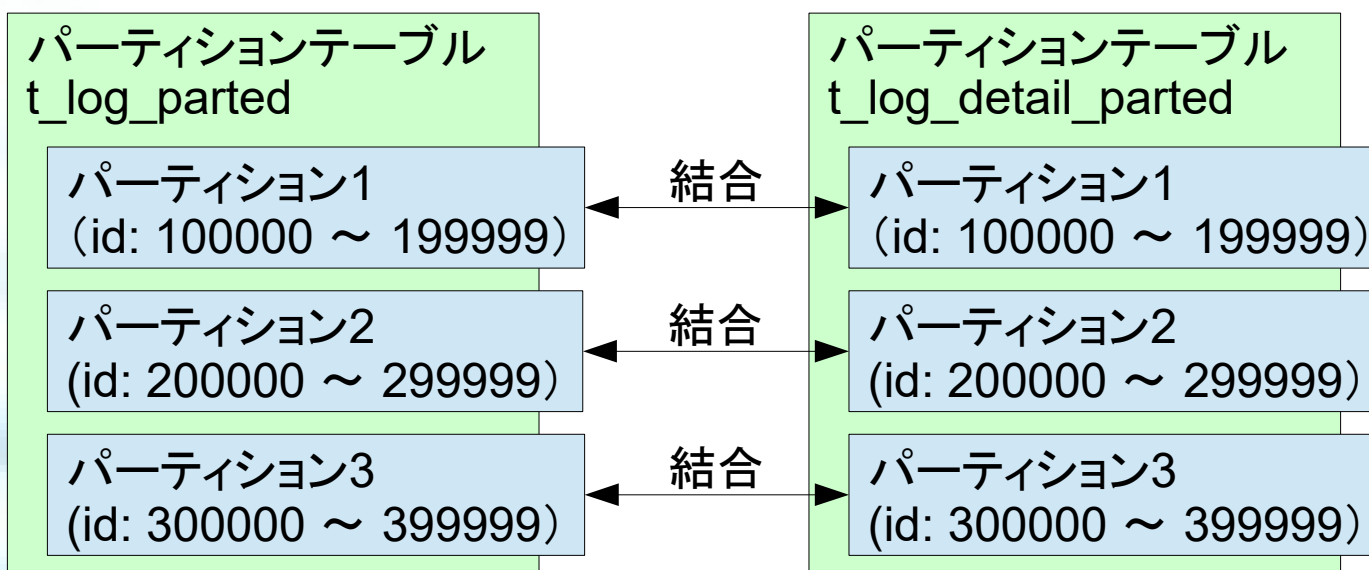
パーティションテーブル
t_log_parted

パーティション1
（id: 100000 ～ 199999）

パーティション2
(id: 200000 ～ 299999）

パーティション3
(id: 300000 ～ 399999）

結合

結合

結合

パーティションテーブル
t_log_detail_parted

パーティション1
（id: 100000 ～ 199999）

パーティション2
(id: 200000 ～ 299999）

パーティション3
(id: 300000 ～ 399999）